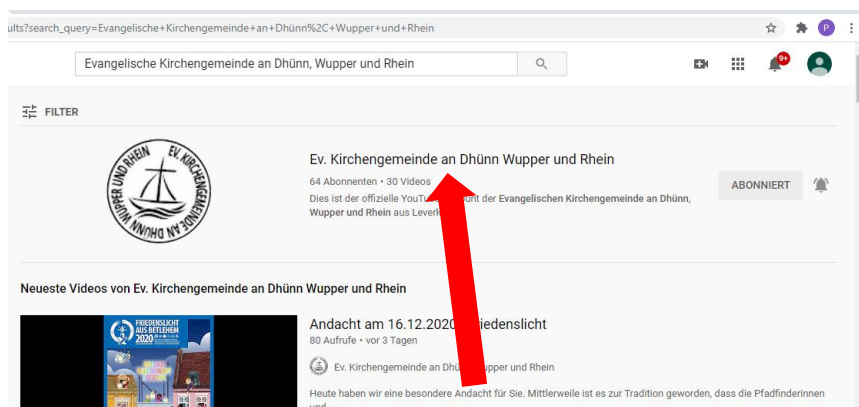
ults?search_query=Evangelische+Kirchengemeinde+an+Dhünn%2C+Wupper+und+Rhein

Evangelische Kirchengemeinde an Dhünn, Wupper und Rhein

9+

P

FILTER

EV. KIRCHENGEMEINDE AN DHÜNN WUPPER UND RHEIN

Ev. Kirchengemeinde an Dhünn Wupper und Rhein

64 Abonnenten • 30 Videos

Dies ist der offizielle YouT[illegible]unt der Evangelischen Kirchengemeinde an Dhünn, Wupper und Rhein aus Leverk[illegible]

ABONNIERT

Neueste Videos von Ev. Kirchengemeinde an Dhünn Wupper und Rhein

FRIEDENSLICHT AUS BETLEHEM 2020

Andacht am 16.12.2020 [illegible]iedenslicht

80 Aufrufe • vor 3 Tagen

Ev. Kirchengemeinde an Dhü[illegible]upper und Rhein

Heute haben wir eine besondere Andacht für Sie. Mittlerweile ist es zur Tradition geworden, dass die Pfadfinderinnen und